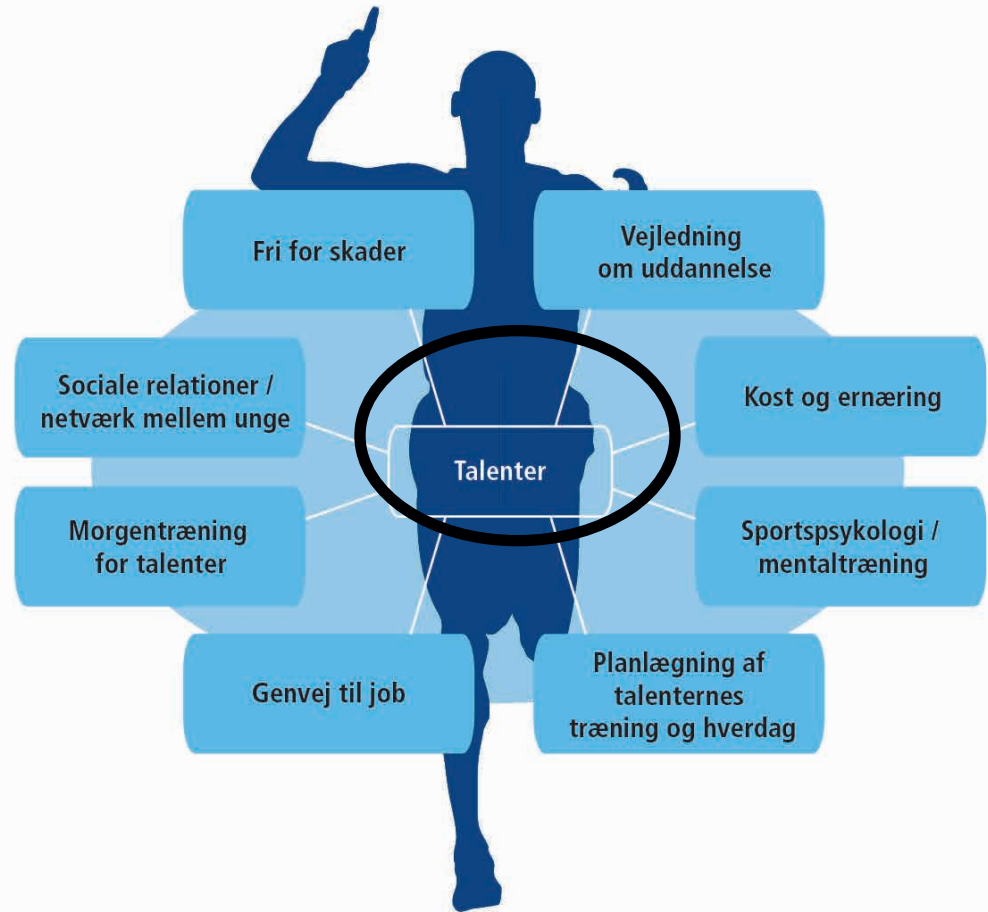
Fri for skader

Vejledning om uddannelse

Sociale relationer / netværk mellem unge

Kost og ernæring

Talenter

Morgentræning for talenter

Sportspsykologi / mentaltræning

Genvej til job

Planlægning af talenternes træning og hverdag